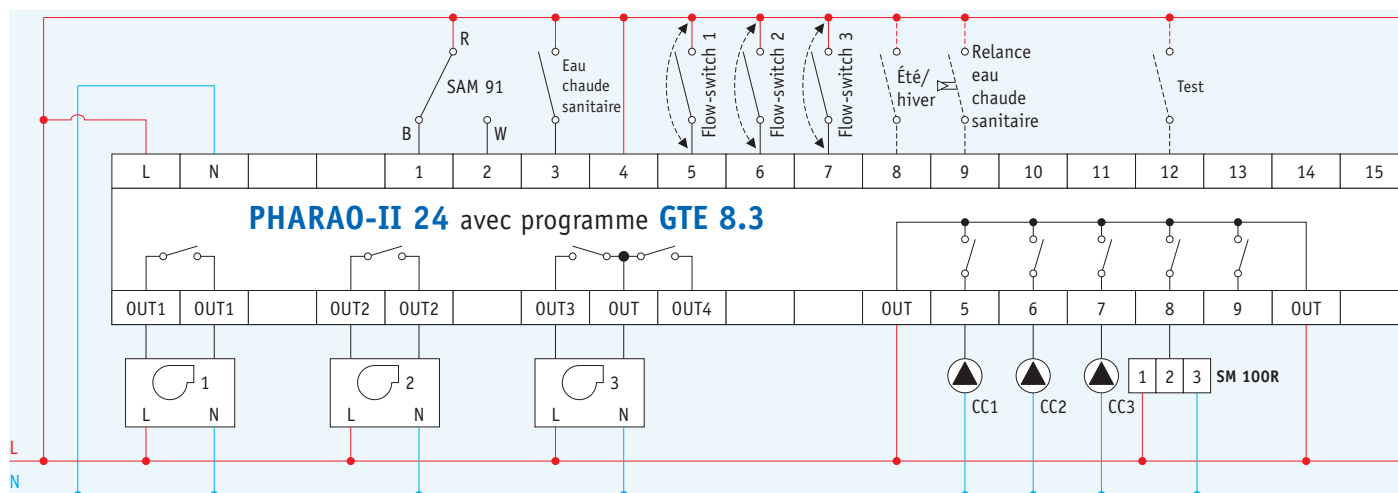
R

SAM 91

B

W

Eau chaude sanitaire

Flow-switch 1

Flow-switch 2

Flow-switch 3

Été/ hiver

Relance eau chaude sanitaire

Test

| L | N | | | 1 | 2 | 3 | 4 | 5 | 6 | 7 | 8 | 9 | 10 | 11 | 12 | 13 | 14 | 15 |
|---|---|---|---|---|---|---|---|---|---|---|---|---|---|---|---|---|---|---|

**PHARAO-II 24** avec programme **GTE 8.3**

| OUT1 | OUT1 | | OUT2 | OUT2 | | OUT3 | OUT | OUT4 | | | OUT | 5 | 6 | 7 | 8 | 9 | OUT |
|---|---|---|---|---|---|---|---|---|---|---|---|---|---|---|---|---|---|

1
L N

2
L N

3
L N

CC1

CC2

CC3

1 2 3 SM 100R

L

N